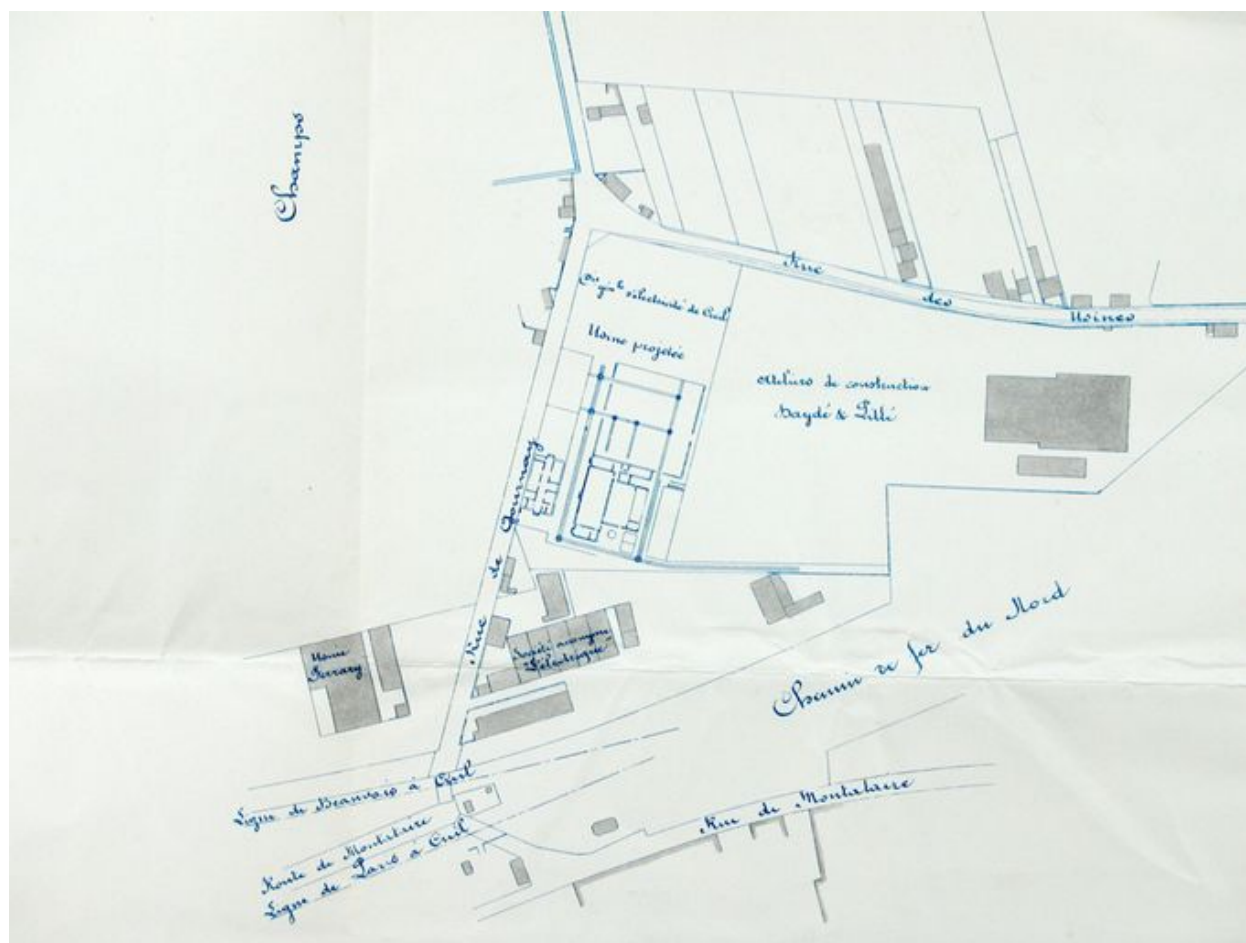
Champs

Rue des Usines

Cie Gale Electricité de Creil

Usine projetée

Ateliers de construction Daydé & Pillé

Rue de Gournay

Usine Gerary

Société anonyme Télélogique

Chemin de fer du Nord

Ligne de Beauvais à Creil

Route de Montataire

Ligne de Paris à Creil

Rue de Montataire